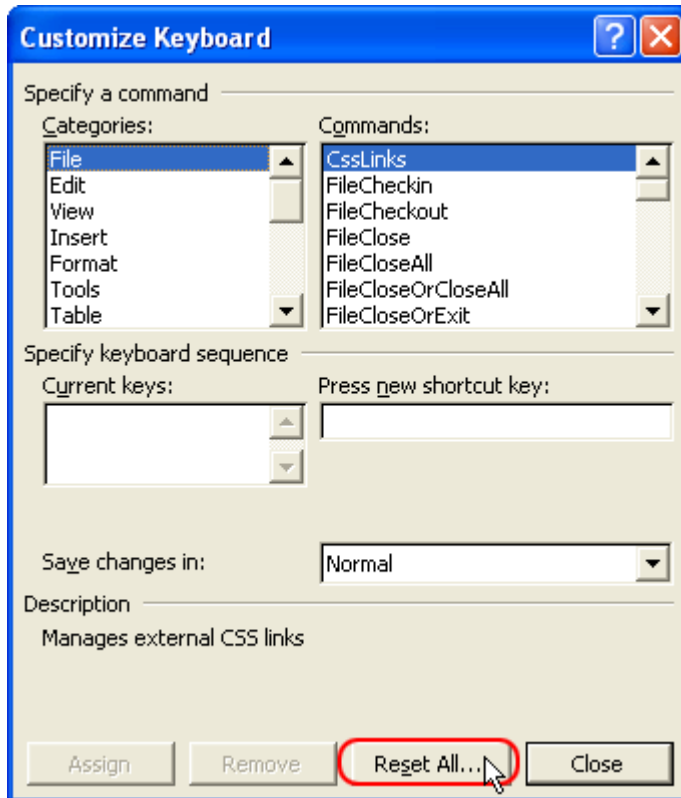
Customize Keyboard

Specify a command

Categories:
File
Edit
View
Insert
Format
Tools
Table

Commands:
CssLinks
FileCheckin
FileCheckout
FileClose
FileCloseAll
FileCloseOrCloseAll
FileCloseOrExit

Specify keyboard sequence

Current keys:

Press new shortcut key:

Save changes in: Normal

Description

Manages external CSS links

Assign
Remove
Reset All...
Close